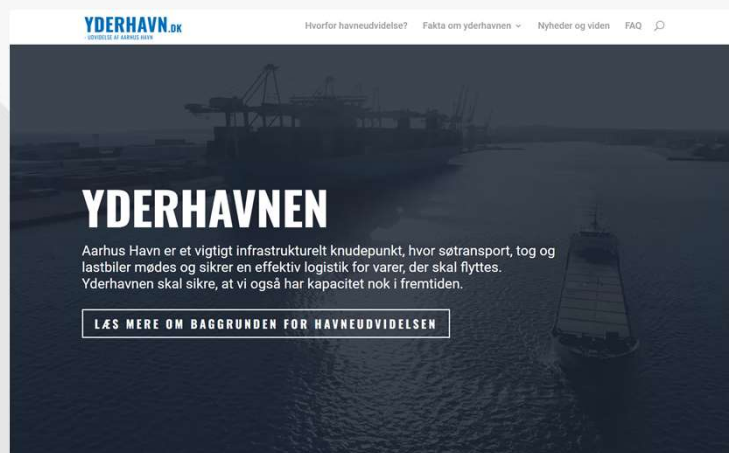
YDERHAVN.DK
UDVIDELSE AF AARHUS HAVN

Hvorfor havneudvidelse? Fakta om yderhavnen Nyheder og viden FAQ

YDERHAVNEN

Aarhus Havn er et vigtigt infrastrukturelt knudepunkt, hvor søtransport, tog og lastbiler mødes og sikrer en effektiv logistik for varer, der skal flyttes. Yderhavnen skal sikre, at vi også har kapacitet nok i fremtiden.

LÆS MERE OM BAGGRUNDEN FOR HAVNEUDVIDELSEN